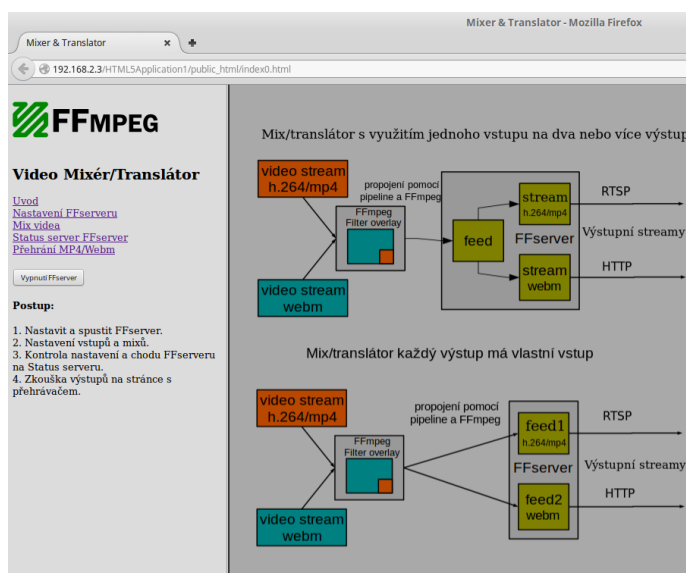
Mixer & Translator - Mozilla Firefox

Mixer & Translator ×

192.168.2.3/HTML5Application1/public_html/index0.html

FFmpeg

Video Mixér/Translátor

Uvod
Nastavení FFserveru
Mix videa
Status server FFserver
Přehrání MP4/Webm

Vypnutí FFserver

Postup:

1. Nastavit a spustit FFserver.
2. Nastavení vstupů a mixů.
3. Kontrola nastavení a chodu FFserveru na Status serveru.
4. Zkouška výstupů na stránce s přehrávačem.

Mix/translátor s využitím jednoho vstupu na dva nebo více výstup

video stream h.264/mp4

propojení pomocí pipeline a FFmpeg

FFmpeg Filter overlay

feed

stream h.264/mp4

RTSP

FFserver

Výstupní streamy

stream webm

HTTP

video stream webm

Mix/translátor každý výstup má vlastní vstup

video stream h.264/mp4

propojení pomocí pipeline a FFmpeg

FFmpeg Filter overlay

feed1 h.264/mp4

RTSP

FFserver

Výstupní streamy

feed2 webm

HTTP

video stream webm